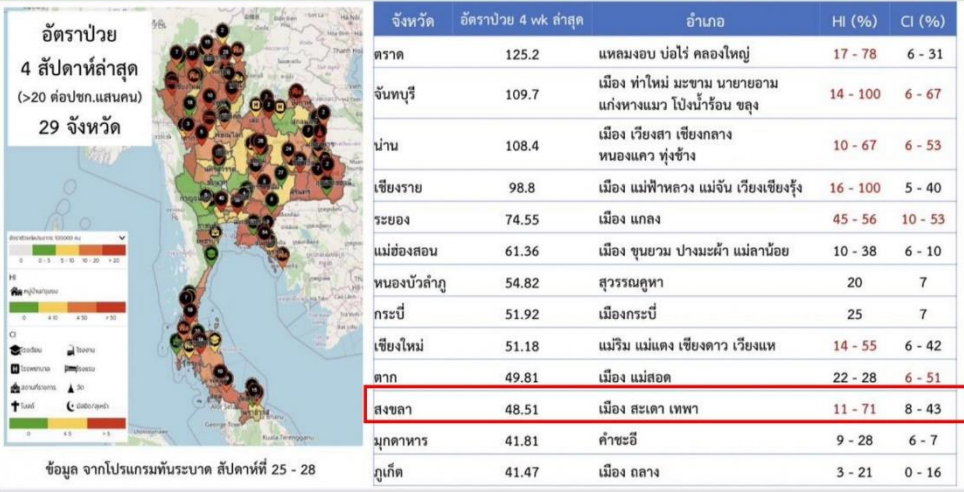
อัตราป่วย
4 สัปดาห์ล่าสุด
(>20 ต่อปชก.แสนคน)
29 จังหวัด

ข้อมูล จากโปรแกรมทันระบาด สัปดาห์ที่ 25 - 28

| จังหวัด | อัตราป่วย 4 wk ล่าสุด | อำเภอ | HI (%) | CI (%) |
|---|---|---|---|---|
| ตราด | 125.2 | แหลมงอบ บ่อไร่ คลองใหญ่ | 17 - 78 | 6 - 31 |
| จันทบุรี | 109.7 | เมือง ท่าใหม่ มะขาม นายายอาม แก่งหางแมว โป่งน้ำร้อน ขลุง | 14 - 100 | 6 - 67 |
| น่าน | 108.4 | เมือง เวียงสา เชียงกลาง หนองแดง ทุ่งช้าง | 10 - 67 | 6 - 53 |
| เชียงราย | 98.8 | เมือง แม่ฟ้าหลวง แม่จัน เวียงเชียงรุ้ง | 16 - 100 | 5 - 40 |
| ระยอง | 74.55 | เมือง แกลง | 45 - 56 | 10 - 53 |
| แม่ฮ่องสอน | 61.36 | เมือง ขุนยวม ปางมะผ้า แม่ลาน้อย | 10 - 38 | 6 - 10 |
| หนองบัวลำภู | 54.82 | สุวรรณคูหา | 20 | 7 |
| กระบี่ | 51.92 | เมืองกระบี่ | 25 | 7 |
| เชียงใหม่ | 51.18 | แม่ริม แม่แตง เชียงดาว เวียงแหง | 14 - 55 | 6 - 42 |
| ตาก | 49.81 | เมือง แม่สอด | 22 - 28 | 6 - 51 |
| สงขลา | 48.51 | เมือง สะเดา เทพา | 11 - 71 | 8 - 43 |
| มุกดาหาร | 41.81 | คำชะอี | 9 - 28 | 6 - 7 |
| ภูเก็ต | 41.47 | เมือง ถลาง | 3 - 21 | 0 - 16 |